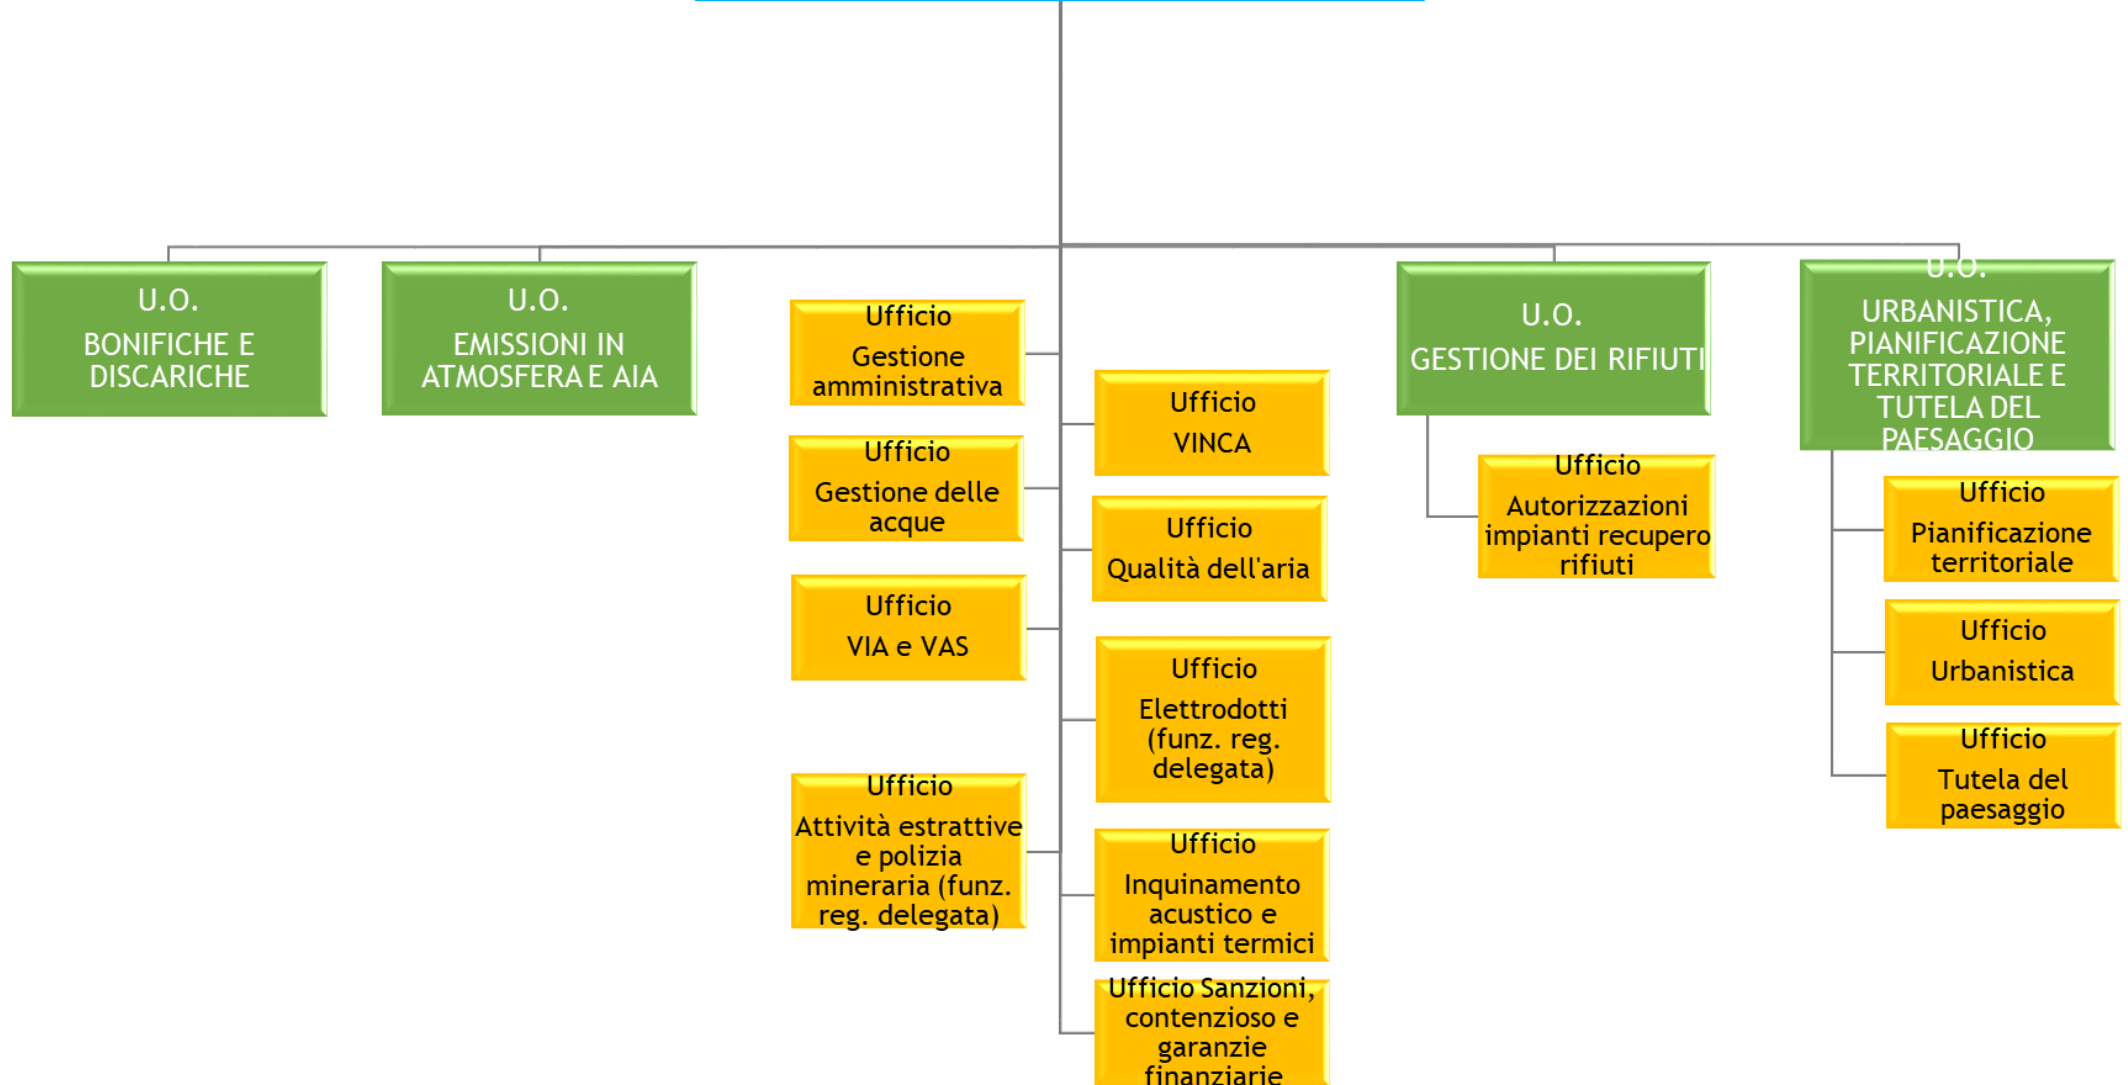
U.O.
BONIFICHE E DISCARICHE

U.O.
EMISSIONI IN ATMOSFERA E AIA

Ufficio
Gestione amministrativa

Ufficio
Gestione delle acque

Ufficio
VIA e VAS

Ufficio
Attività estrattive e polizia mineraria (funz. reg. delegata)

Ufficio
VINCA

Ufficio
Qualità dell'aria

Ufficio
Elettrodotti (funz. reg. delegata)

Ufficio
Inquinamento acustico e impianti termici

Ufficio Sanzioni, contenzioso e garanzie finanziarie

U.O.
GESTIONE DEI RIFIUTI

Ufficio
Autorizzazioni impianti recupero rifiuti

U.O.
URBANISTICA, PIANIFICAZIONE TERRITORIALE E TUTELA DEL PAESAGGIO

Ufficio
Pianificazione territoriale

Ufficio
Urbanistica

Ufficio
Tutela del paesaggio